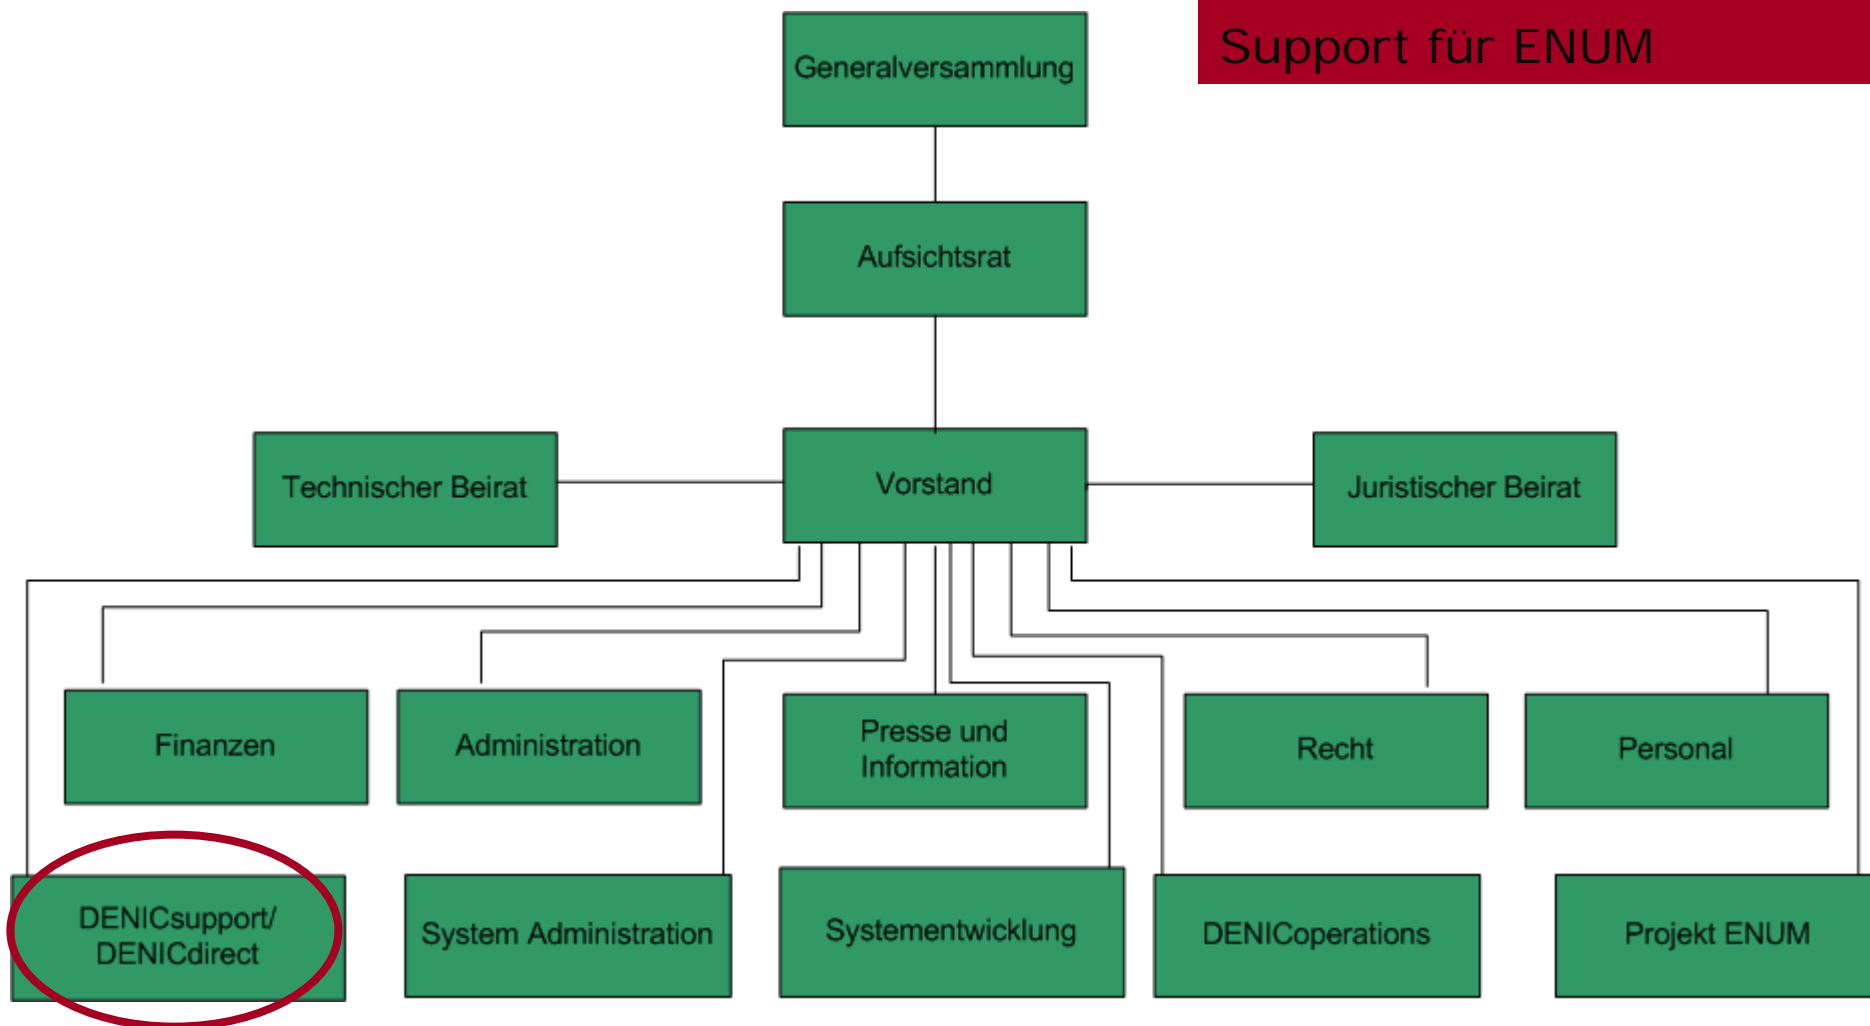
Support für ENUM

Generalversammlung

Aufsichtsrat

Technischer Beirat

Vorstand

Juristischer Beirat

Finanzen

Administration

Presse und Information

Recht

Personal

DENICsupport/ DENICdirect

System Administration

Systementwicklung

DENICoperations

Projekt ENUM